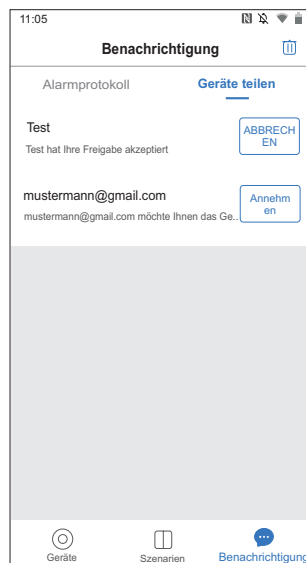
11:05

Benachrichtigung

Alarmprotokoll

Geräte teilen

Test

Test hat Ihre Freigabe akzeptiert

ABBRECHEN

mustermann@gmail.com

mustermann@gmail.com möchte Ihnen das Ge...

Annehmen

Geräte

Szenarien

Benachrichtigung